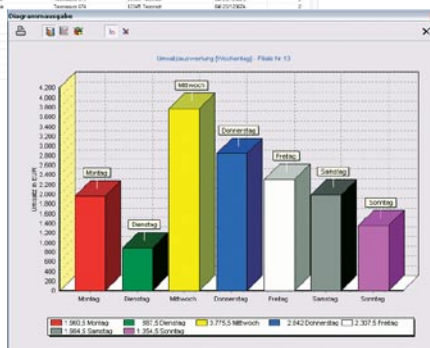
Diagrammausgabe

Umsatzauswertung [Wochentag] - Filiale Nr 13

4.200
4.000
3.800
3.600
3.400
3.200
3.000
2.800
2.600
2.400
2.200
2.000
1.800
1.600
1.400
1.200
1.000
800
600
400
200
0

Umsatz in EUR

Montag
Dienstag
Mittwoch
Donnerstag
Freitag
Samstag
Sonntag

Montag
Dienstag
Mittwoch
Donnerstag
Freitag
Samstag
Sonntag

1.980,5 Montag
897,5 Dienstag
3.775,5 Mittwoch
2.842 Donnerstag
2.307,5 Freitag
1.984,5 Samstag
1.354,5 Sonntag